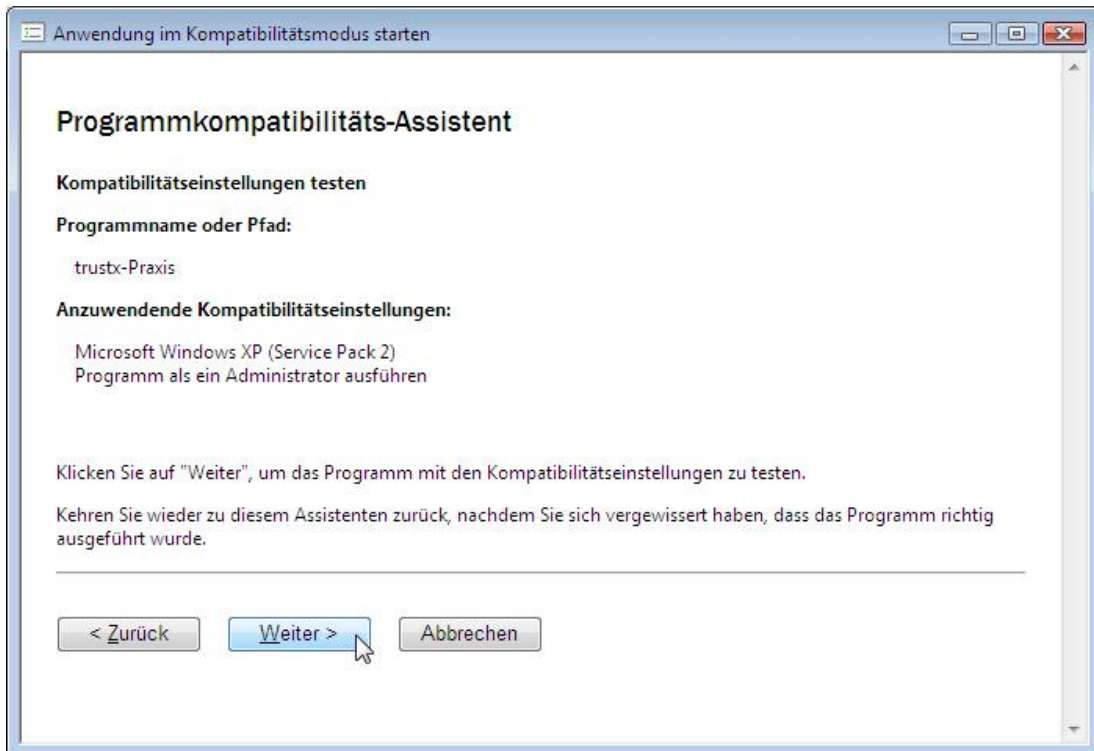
Anwendung im Kompatibilitätsmodus starten

Programmkompatibilitäts-Assistent

Kompatibilitätseinstellungen testen

Programmname oder Pfad:

trustx-Praxis

Anzuwendende Kompatibilitätseinstellungen:

Microsoft Windows XP (Service Pack 2)
Programm als ein Administrator ausführen

Klicken Sie auf "Weiter", um das Programm mit den Kompatibilitätseinstellungen zu testen.

Kehren Sie wieder zu diesem Assistenten zurück, nachdem Sie sich vergewissert haben, dass das Programm richtig ausgeführt wurde.

< Zurück

Weiter >

Abbrechen